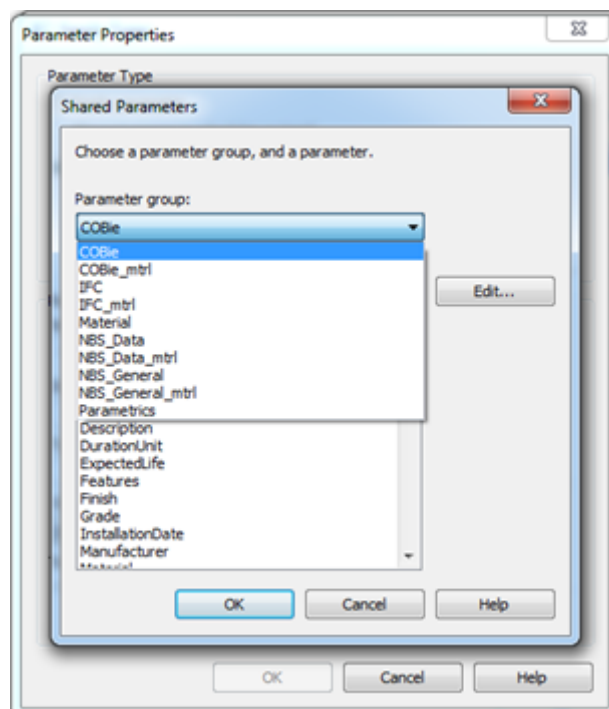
Parameter Properties

Parameter Type

Shared Parameters

Choose a parameter group, and a parameter.

Parameter group:

COBie

COBie
COBie_mtrl
IFC
IFC_mtrl
Material
NBS_Data
NBS_Data_mtrl
NBS_General
NBS_General_mtrl
Parametrics

Edit...

Description
DurationUnit
ExpectedLife
Features
Finish
Grade
InstallationDate
Manufacturer
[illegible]

OK
Cancel
Help

OK
Cancel
Help